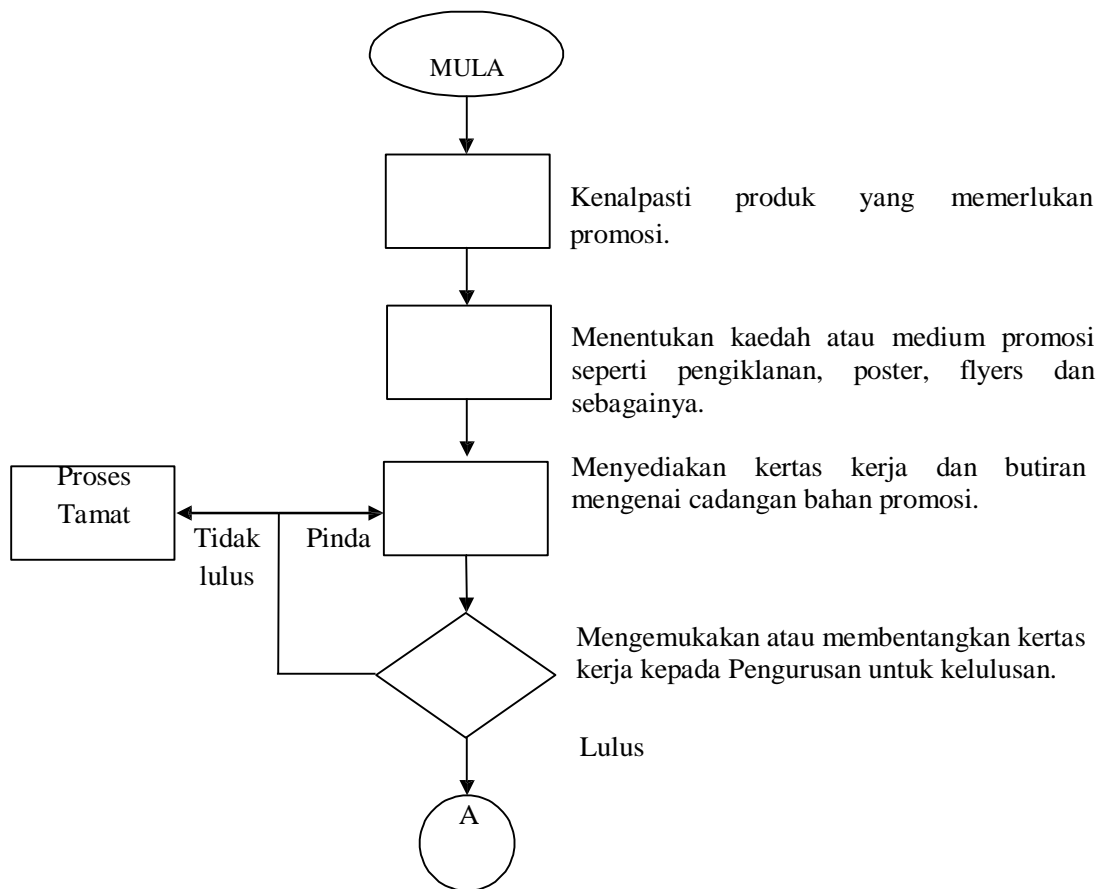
MULA

Kenalpasti produk yang memerlukan promosi.

Menentukan kaedah atau medium promosi seperti pengiklanan, poster, flyers dan sebagainya.

Proses Tamat

Tidak lulus

Pinda

Menyediakan kertas kerja dan butiran mengenai cadangan bahan promosi.

Mengemukakan atau membentangkan kertas kerja kepada Pengurusan untuk kelulusan.

Lulus

A